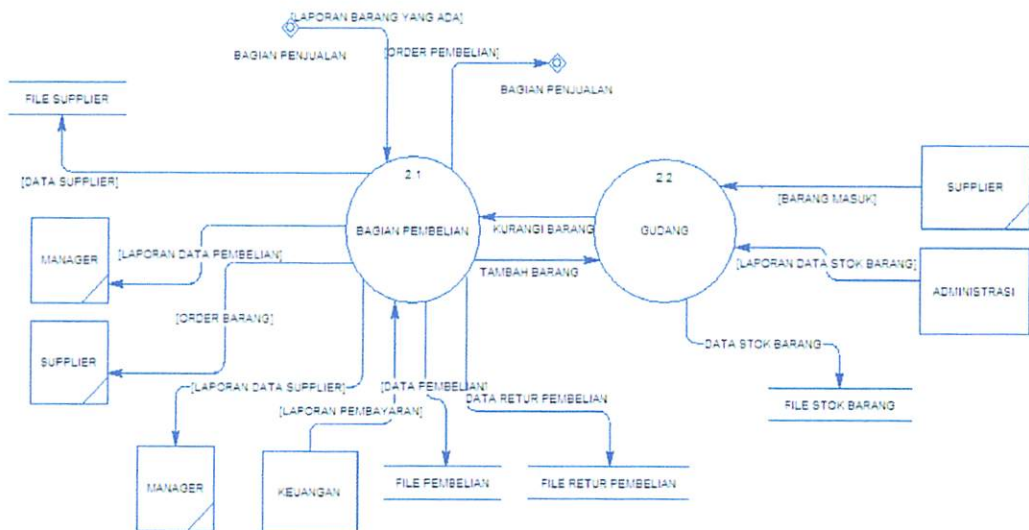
[LAPORAN BARANG YANG ADA]

BAGIAN PENJUALAN

[ORDER PEMBELIAN]

BAGIAN PENJUALAN

FILE SUPPLIER

[DATA SUPPLIER]

2.1

BAGIAN PEMBELIAN

2.2

GUDANG

[BARANG MASUK]

SUPPLIER

MANAGER

[LAPORAN DATA PEMBELIAN]

KURANGI BARANG

TAMBAH BARANG

[LAPORAN DATA STOK BARANG]

ADMINISTRASI

[ORDER BARANG]

SUPPLIER

DATA STOK BARANG

[LAPORAN DATA SUPPLIER]

[DATA PEMBELIAN]

DATA RETUR PEMBELIAN

[LAPORAN PEMBAYARAN]

FILE STOK BARANG

MANAGER

KEUANGAN

FILE PEMBELIAN

FILE RETUR PEMBELIAN